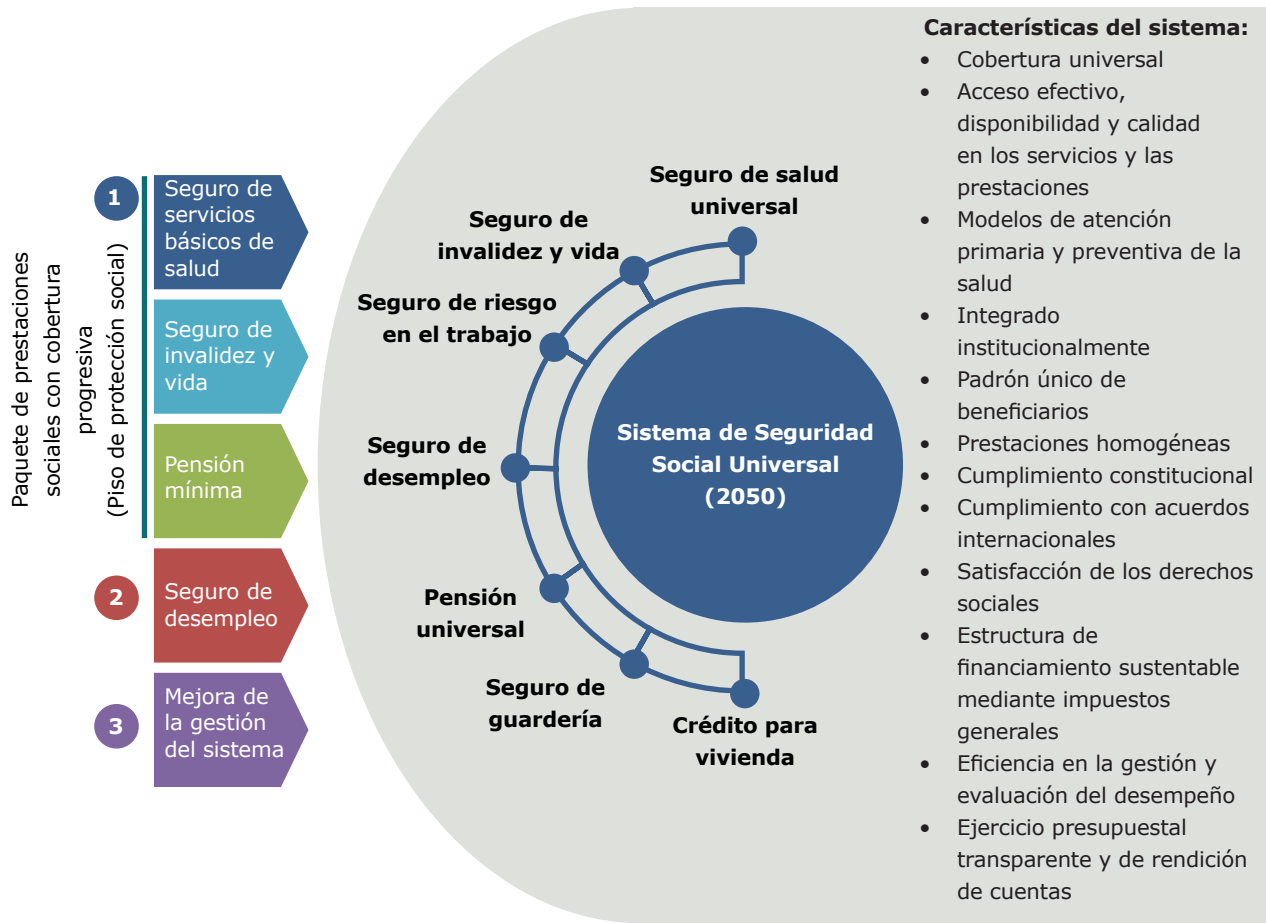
Paquete de prestaciones sociales con cobertura progresiva (Piso de protección social)

1 Seguro de servicios básicos de salud

Seguro de invalidez y vida

Pensión mínima

2 Seguro de desempleo

3 Mejora de la gestión del sistema

Seguro de salud universal

Seguro de invalidez y vida

Seguro de riesgo en el trabajo

Seguro de desempleo

Sistema de Seguridad Social Universal (2050)

Pensión universal

Seguro de guardería

Crédito para vivienda

Características del sistema:
- Cobertura universal
- Acceso efectivo, disponibilidad y calidad en los servicios y las prestaciones
- Modelos de atención primaria y preventiva de la salud
- Integrado institucionalmente
- Padrón único de beneficiarios
- Prestaciones homogéneas
- Cumplimiento constitucional
- Cumplimiento con acuerdos internacionales
- Satisfacción de los derechos sociales
- Estructura de financiamiento sustentable mediante impuestos generales
- Eficiencia en la gestión y evaluación del desempeño
- Ejercicio presupuestal transparente y de rendición de cuentas